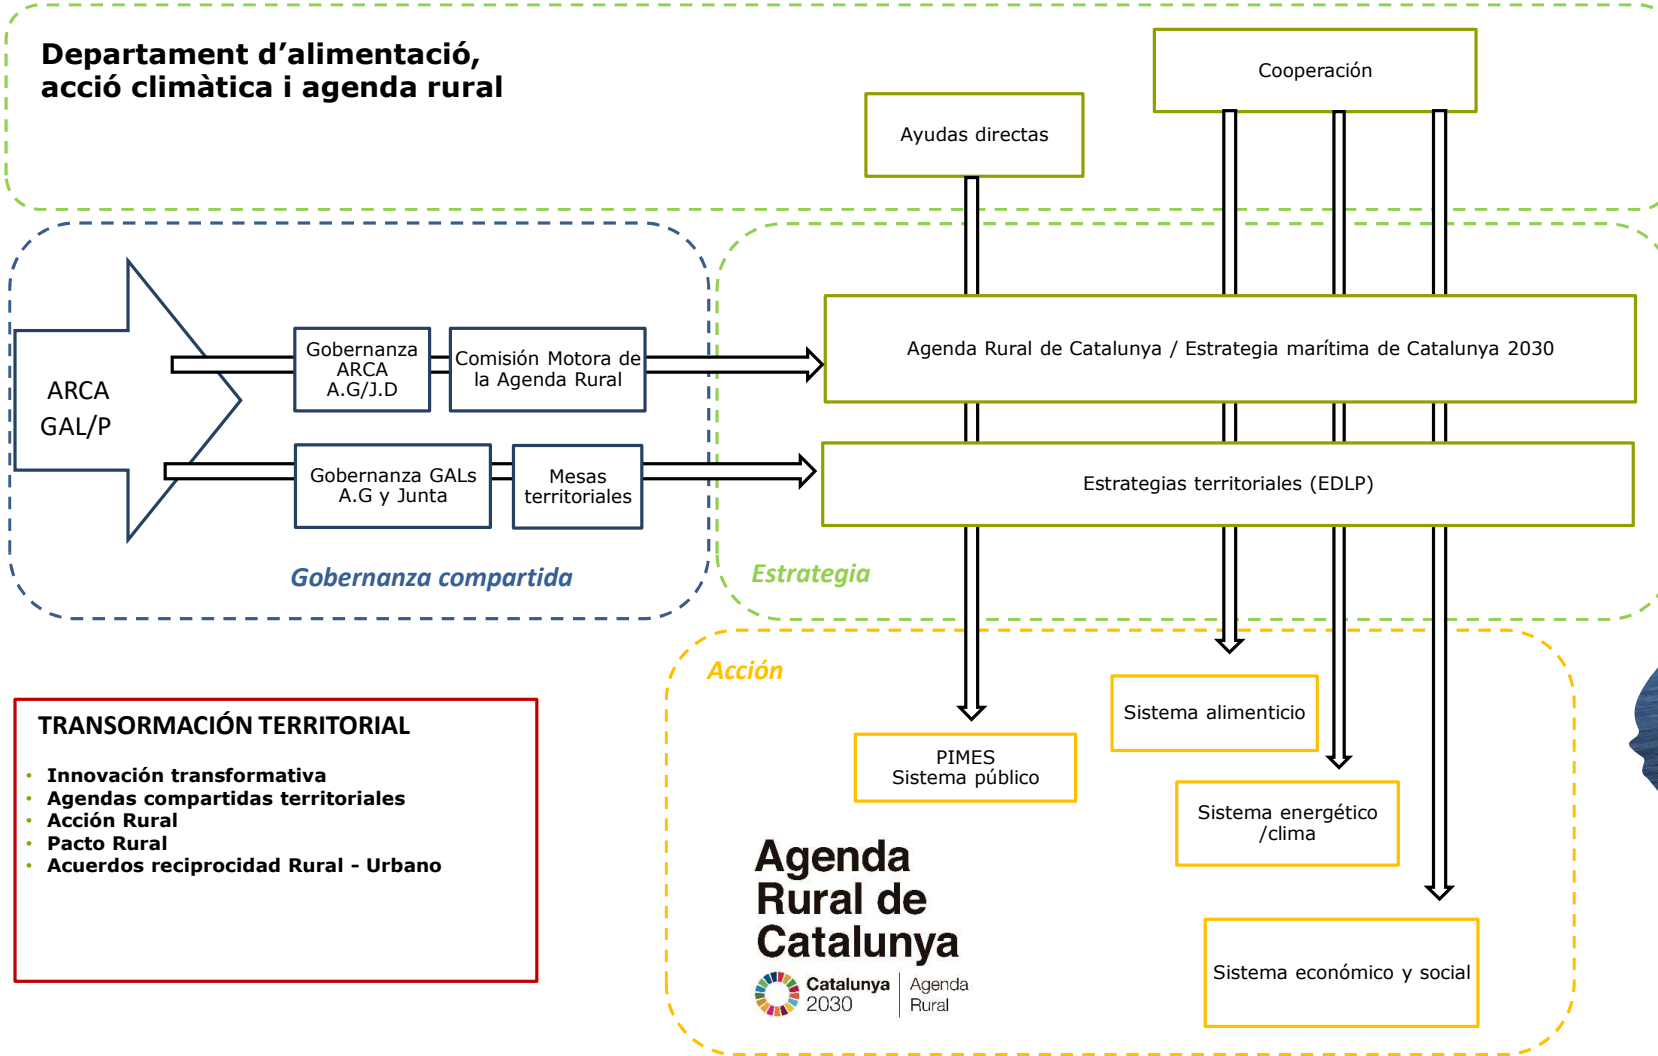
Departament d’alimentació, acció climàtica i agenda rural

Cooperación

Ayudas directas

ARCA
GAL/P

Gobernanza ARCA A.G/J.D

Comisión Motora de la Agenda Rural

Agenda Rural de Catalunya / Estrategia marítima de Catalunya 2030

Gobernanza GALs A.G y Junta

Mesas territoriales

Estrategias territoriales (EDLP)

Gobernanza compartida

Estrategia

Acción

Sistema alimenticio

PIMES
Sistema público

Sistema energético /clima

TRANSORMACIÓN TERRITORIAL

- Innovación transformativa
- Agendas compartidas territoriales
- Acción Rural
- Pacto Rural
- Acuerdos reciprocidad Rural - Urbano

Agenda Rural de Catalunya

Catalunya 2030 | Agenda Rural

Sistema económico y social